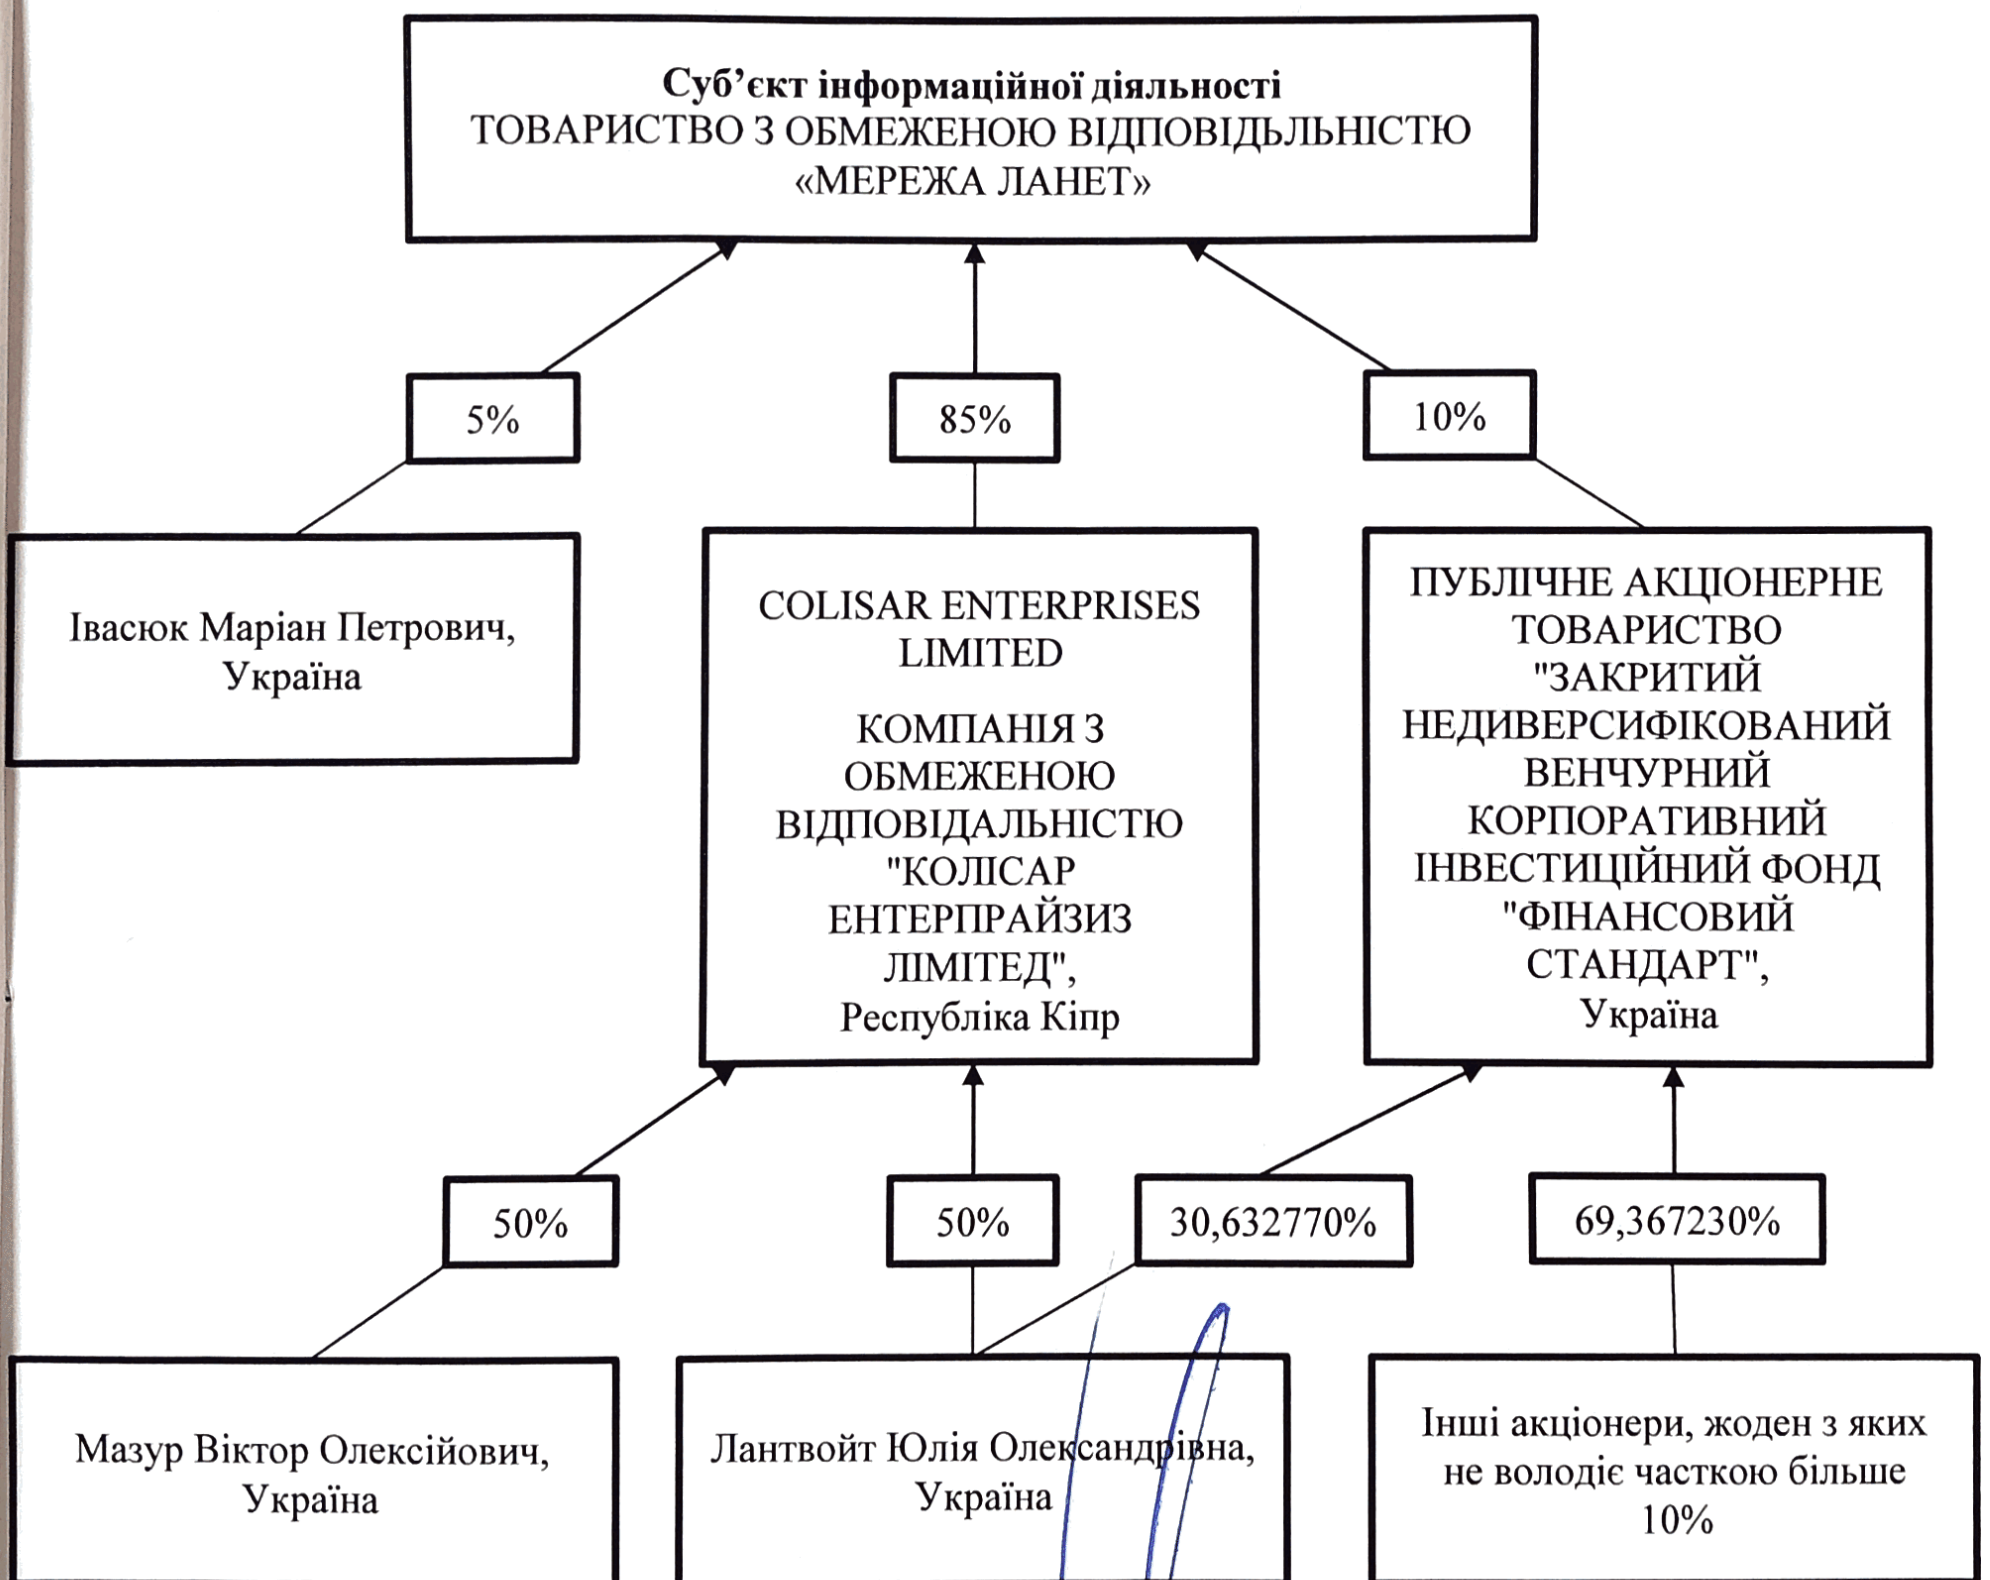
**Суб'єкт інформаційної діяльності**
ТОВАРИСТВО З ОБМЕЖЕНОЮ ВІДПОВІДЛЬНІСТЮ «МЕРЕЖА ЛАНЕТ»

5%

85%

10%

Івасюк Маріан Петрович, Україна

COLISAR ENTERPRISES LIMITED

КОМПАНІЯ З ОБМЕЖЕНОЮ ВІДПОВІДАЛЬНІСТЮ "КОЛІСАР ЕНТЕРПРАЙЗИЗ ЛІМІТЕД", Республіка Кіпр

ПУБЛІЧНЕ АКЦІОНЕРНЕ ТОВАРИСТВО "ЗАКРИТИЙ НЕДИВЕРСИФІКОВАНИЙ ВЕНЧУРНИЙ КОРПОРАТИВНИЙ ІНВЕСТИЦІЙНИЙ ФОНД "ФІНАНСОВИЙ СТАНДАРТ", Україна

50%

50%

30,632770%

69,367230%

Мазур Віктор Олексійович, Україна

Лантвойт Юлія Олександрівна, Україна

Інші акціонери, жоден з яких не володіє часткою більше 10%